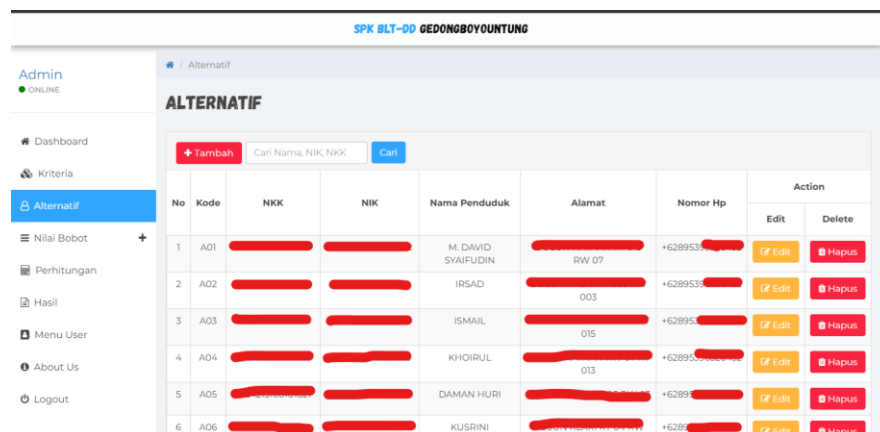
SPK BLT-DD GEDONGBOYOUNTUNG

Admin
ONLINE

Dashboard
Kriteria
Alternatif
Nilai Bobot +
Perhitungan
Hasil
Menu User
About Us
Logout

/ Alternatif

ALTERNATIF

+ Tambah | Cari Nama, NIK, NKK | Cari

| No | Kode | NKK | NIK | Nama Penduduk | Alamat | Nomor Hp | Action Edit | Action Delete |
|---|---|---|---|---|---|---|---|---|
| 1 | A01 | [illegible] | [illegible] | M. DAVID SYAIFUDIN | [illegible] RW 07 | +628953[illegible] | Edit | Hapus |
| 2 | A02 | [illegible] | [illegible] | IRSAD | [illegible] 003 | +6289539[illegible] | Edit | Hapus |
| 3 | A03 | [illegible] | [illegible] | ISMAIL | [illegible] 015 | +62895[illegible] | Edit | Hapus |
| 4 | A04 | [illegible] | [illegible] | KHOIRUL | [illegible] 013 | +62895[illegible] | Edit | Hapus |
| 5 | A05 | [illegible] | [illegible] | DAMAN HURI | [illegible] | +6289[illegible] | Edit | Hapus |
| 6 | A06 | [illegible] | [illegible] | KUSRINI | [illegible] | +6289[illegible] | Edit | Hapus |